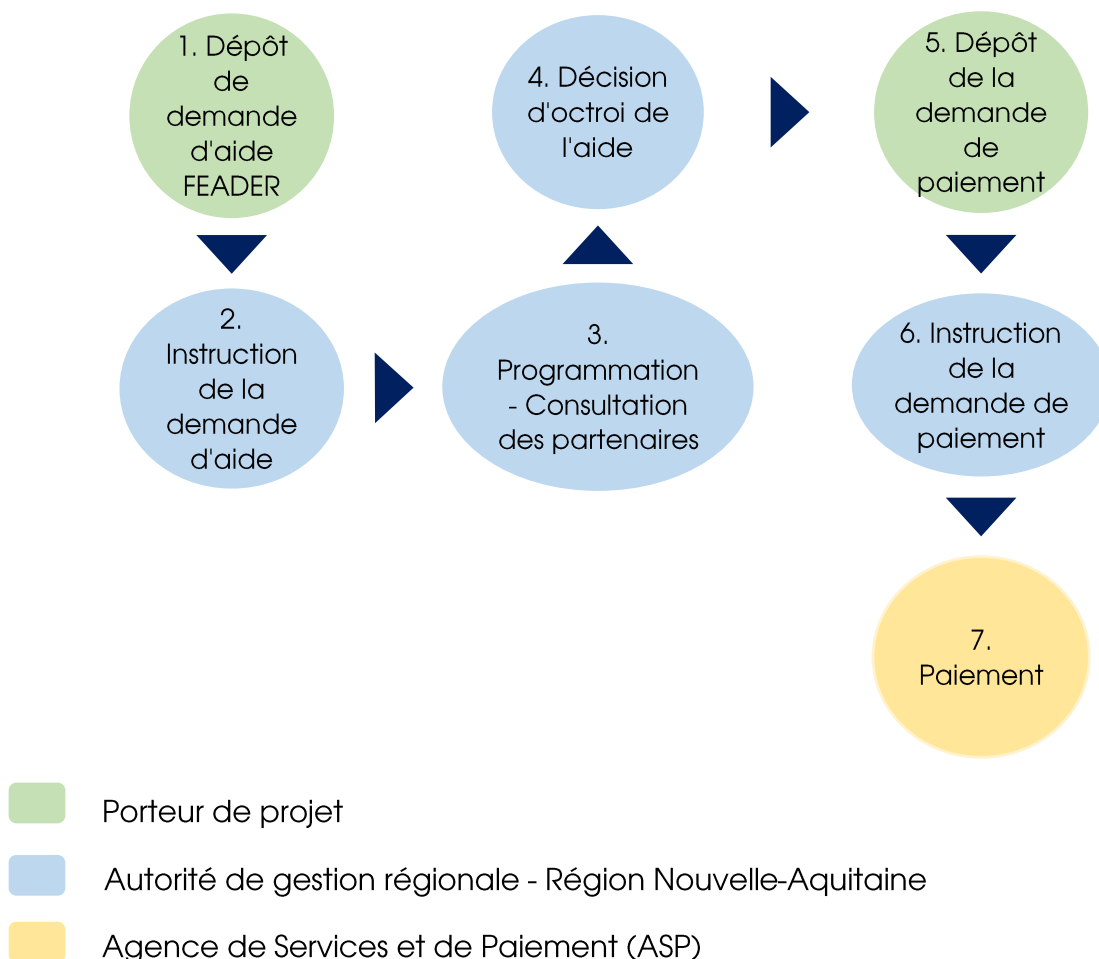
1. Dépôt de demande d'aide FEADER

2. Instruction de la demande d'aide

3. Programmation - Consultation des partenaires

4. Décision d'octroi de l'aide

5. Dépôt de la demande de paiement

6. Instruction de la demande de paiement

7. Paiement

Porteur de projet

Autorité de gestion régionale - Région Nouvelle-Aquitaine

Agence de Services et de Paiement (ASP)